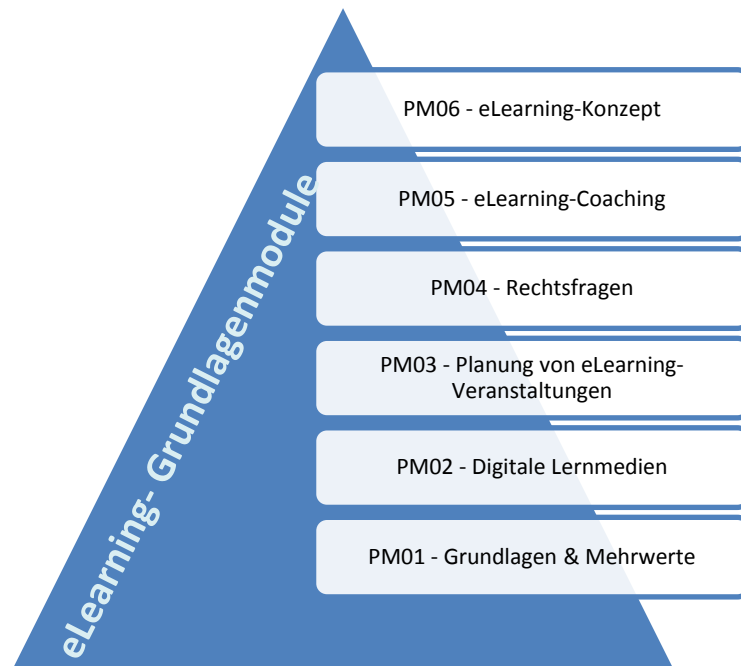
eLearning- Grundlagenmodule

PM06 - eLearning-Konzept

PM05 - eLearning-Coaching

PM04 - Rechtsfragen

PM03 - Planung von eLearning-Veranstaltungen

PM02 - Digitale Lernmedien

PM01 - Grundlagen & Mehrwerte